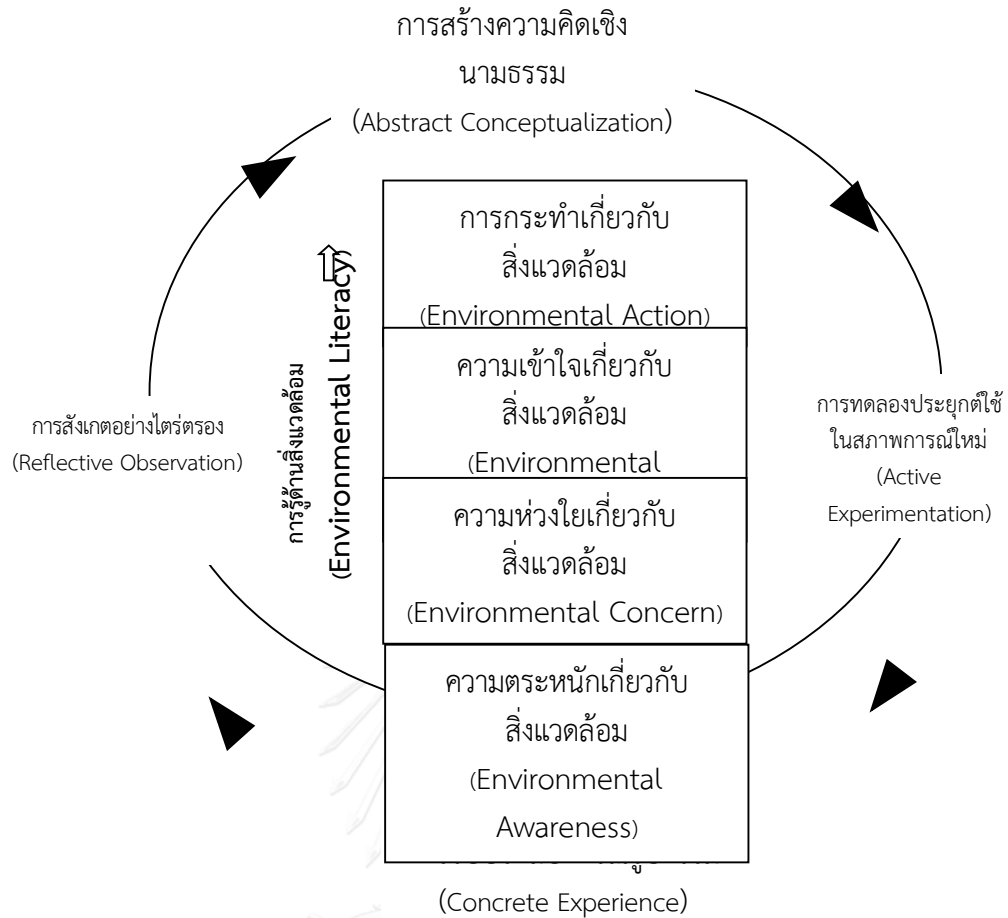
การสร้างความคิดเชิงนามธรรม
(Abstract Conceptualization)

การกระทำเกี่ยวกับสิ่งแวดล้อม
(Environmental Action)

ความเข้าใจเกี่ยวกับสิ่งแวดล้อม
(Environmental

ความห่วงใยเกี่ยวกับสิ่งแวดล้อม
(Environmental Concern)

ความตระหนักเกี่ยวกับสิ่งแวดล้อม
(Environmental Awareness)

การรู้ด้านสิ่งแวดล้อม
(Environmental Literacy)

การสังเกตอย่างไตร่ตรอง
(Reflective Observation)

การทดลองประยุกต์ใช้ในสภาพการณ์ใหม่
(Active Experimentation)

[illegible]
(Concrete Experience)